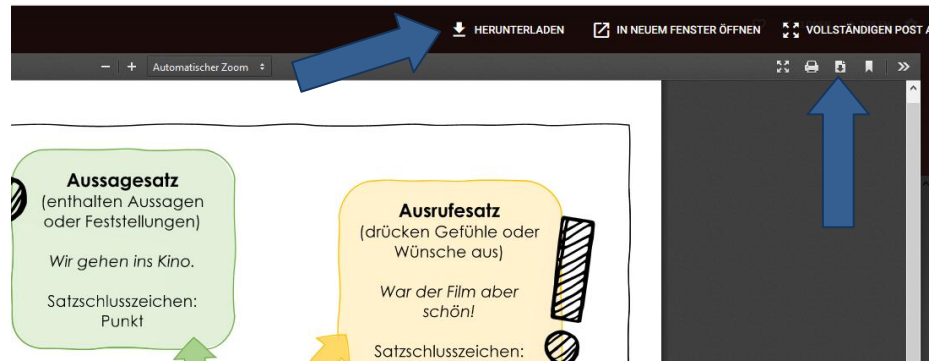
HERUNTERLADEN IN NEUEM FENSTER ÖFFNEN VOLLSTÄNDIGEN POST A

− + Automatischer Zoom

Aussagesatz
(enthalten Aussagen oder Feststellungen)

*Wir gehen ins Kino.*

Satzschlusszeichen: Punkt

Ausrufesatz
(drücken Gefühle oder Wünsche aus)

*War der Film aber schön!*

Satzschlusszeichen: